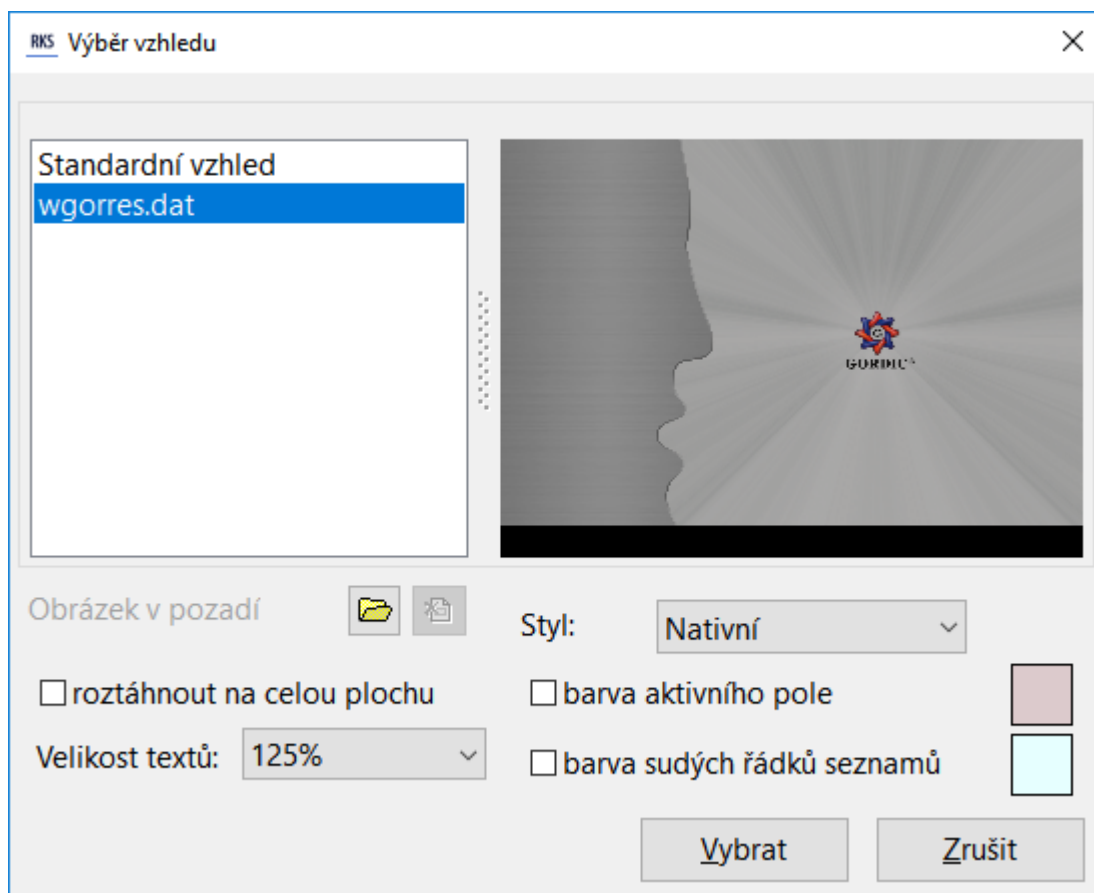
RKS Výběr vzhledu

Standardní vzhled
wgorres.dat

GORDIC

Obrázek v pozadí

Styl: Nativní

roztáhnout na celou plochu

barva aktivního pole

Velikost textů: 125%

barva sudých řádků seznamů

Vybrat

Zrušit